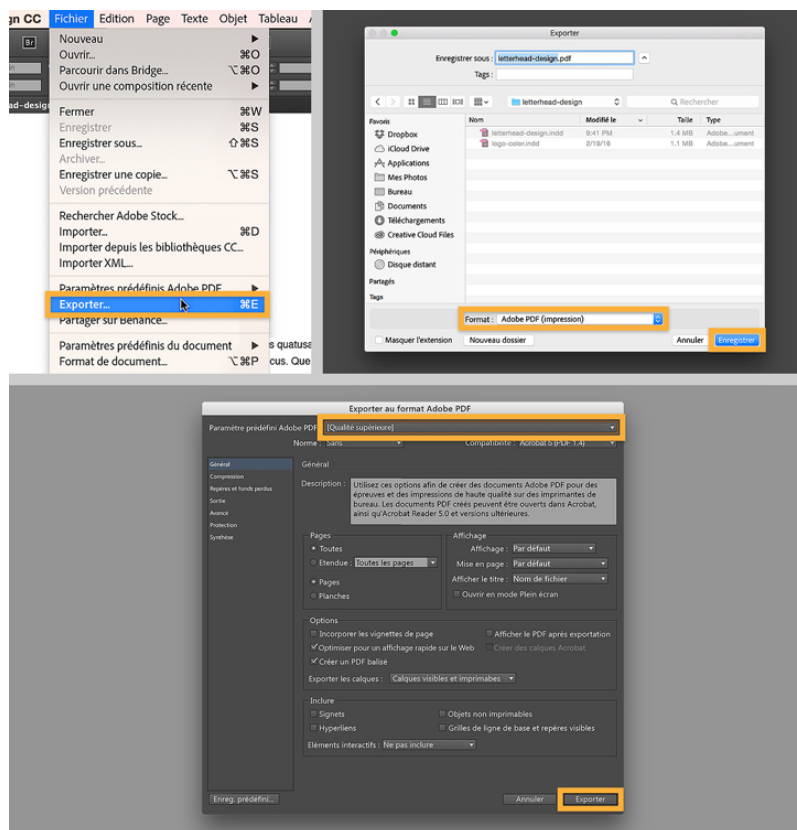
gn CC Fichier Edition Page Texte Objet Tableau

Br

ad-design

Nouveau ▶
Ouvrir... ⌘O
Parcourir dans Bridge... ⌥⌘O
Ouvrir une composition récente ▶

Fermer ⌘W
Enregistrer ⌘S
Enregistrer sous... ⇧⌘S
Archiver...
Enregistrer une copie... ⌥⌘S
Version précédente

Rechercher Adobe Stock...
Importer... ⌘D
Importer depuis les bibliothèques CC...
Importer XML...

Paramètres prédéfinis Adobe PDF ▶
Exporter... ⌘E
Partager sur Behance...

Paramètres prédéfinis du document ▶
Format de document... ⌥⌘P

s quatusa
cus. Que

Exporter

Enregistrer sous : letterhead-design.pdf
Tags :

letterhead-design
Rechercher

Favoris
Dropbox
iCloud Drive
Applications
Mes Photos
Bureau
Documents
Téléchargements
Creative Cloud Files
Périphériques
Disque distant
Partagés
Tags

| Nom | Modifié le | Taille | Type |
|---|---|---|---|
| letterhead-design.indd | 9:41 PM | 1.4 MB | Adobe...ument |
| logo-color.indd | 2/19/16 | 1.1 MB | Adobe...ument |

Format : Adobe PDF (impression)

Masquer l'extension
Nouveau dossier
Annuler
Enregistrer

Exporter au format Adobe PDF

Paramètre prédéfini Adobe PDF : [Qualité supérieure]
Norme : Sans
Compatibilité : Acrobat 5 (PDF 1.4)

Général
Compression
Repères et fonds perdus
Sortie
Avancé
Protection
Synthèse

Général

Description : Utilisez ces options afin de créer des documents Adobe PDF pour des épreuves et des impressions de haute qualité sur des imprimantes de bureau. Les documents PDF créés peuvent être ouverts dans Acrobat, ainsi qu'Acrobat Reader 5.0 et versions ultérieures.

Pages
Toutes
Etendue : Toutes les pages
Pages
Planches

Affichage
Affichage : Par défaut
Mise en page : Par défaut
Afficher le titre : Nom de fichier
Ouvrir en mode Plein écran

Options
Incorporer les vignettes de page
Afficher le PDF après exportation
Optimiser pour un affichage rapide sur le Web
Créer des calques Acrobat
Créer un PDF balisé
Exporter les calques : Calques visibles et imprimables

Inclure
Signets
Objets non imprimables
Hyperliens
Grilles de ligne de base et repères visibles
Eléments interactifs : Ne pas inclure

Enreg. prédéfini...
Annuler
Exporter